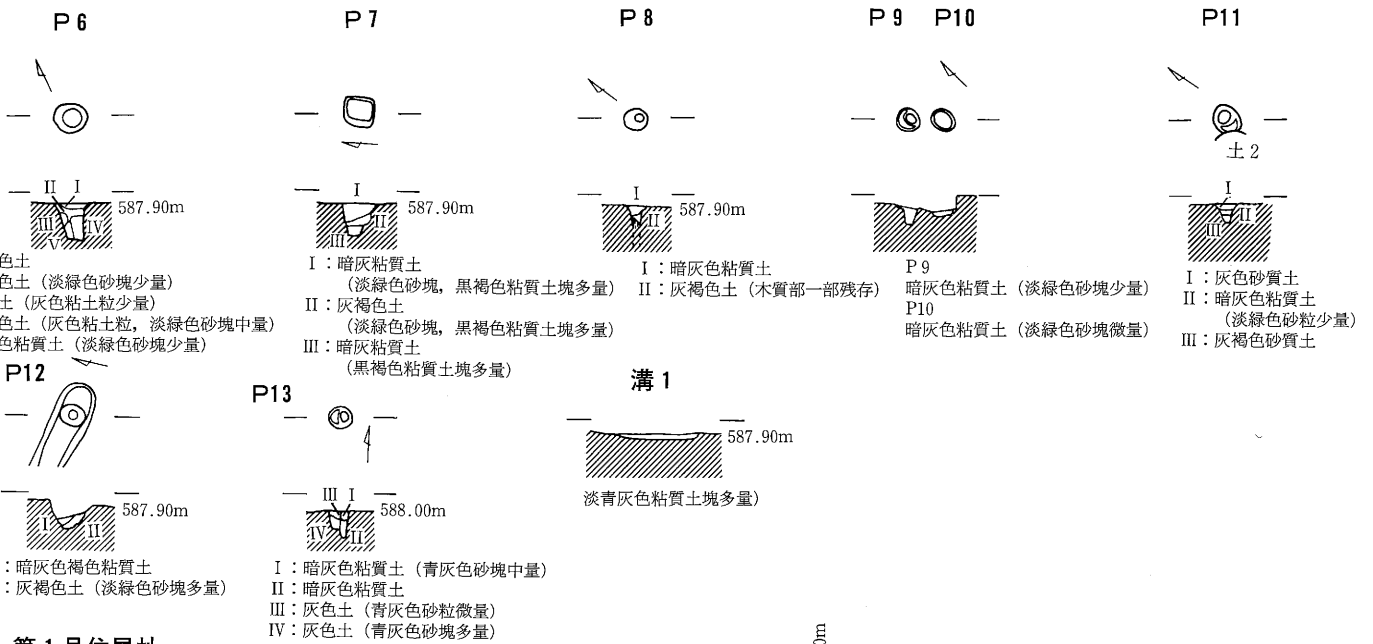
P 6

II I

587.90m

III IV

V

色土
色土（淡緑色砂塊少量）
土（灰色粘土粒少量）
色土（灰色粘土粒，淡緑色砂塊中量）
色粘質土（淡緑色砂塊少量）

P 7

I

587.90m

II

III

I：暗灰粘質土
（淡緑色砂塊，黒褐色粘質土塊多量）
II：灰褐色土
（淡緑色砂塊，黒褐色粘質土塊多量）
III：暗灰粘質土
（黒褐色粘質土塊多量）

P 8

I

587.90m

II

I：暗灰色粘質土
II：灰褐色土（木質部一部残存）

P 9 P10

P 9
暗灰色粘質土（淡緑色砂塊少量）
P10
暗灰色粘質土（淡緑色砂塊微量）

P11

土 2

I

II

III

I：灰色砂質土
II：暗灰色粘質土
（淡緑色砂粒少量）
III：灰褐色砂質土

P12

587.90m

I II

：暗灰色褐色粘質土
：灰褐色土（淡緑色砂塊多量）

P13

III I

588.00m

IV II

I：暗灰色粘質土（青灰色砂塊中量）
II：暗灰色粘質土
III：灰色土（青灰色砂粒微量）
IV：灰色土（青灰色砂塊多量）

溝 1

587.90m

淡青灰色粘質土塊多量）

第 1 号住居址

m